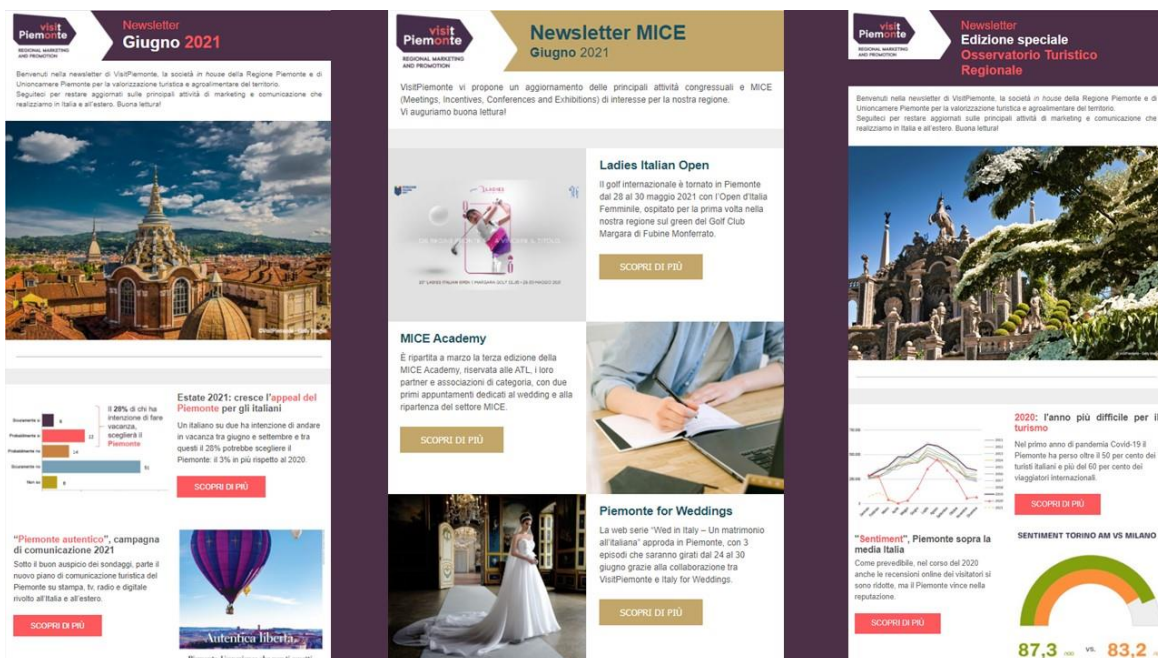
visit Piemonte
REGIONAL MARKETING AND PROMOTION

Newsletter
Giugno 2021

Benvenuti nella newsletter di VisitPiemonte, la società in house della Regione Piemonte e di Unioncamere Piemonte per la valorizzazione turistica e agroalimentare del territorio. Seguiteci per restare aggiornati sulle principali attività di marketing e comunicazione che realizziamo in Italia e all'estero. Buona lettura!

Il 28% di chi ha intenzione di fare vacanza, sceglierà il Piemonte

Sicuramente sì 6
Probabilmente sì 22
Probabilmente no 14
Sicuramente no 51
Non so 6

Estate 2021: cresce l'appeal del Piemonte per gli italiani

Un italiano su due ha intenzione di andare in vacanza tra giugno e settembre e tra questi il 28% potrebbe scegliere il Piemonte: il 3% in più rispetto al 2020.

SCOPRI DI PIÙ

"Piemonte autentico", campagna di comunicazione 2021

Sotto il buon auspicio dei sondaggi, parte il nuovo piano di comunicazione turistica del Piemonte su stampa, tv, radio e digitale rivolto all'Italia e all'estero.

SCOPRI DI PIÙ

Autentica libertà

visit Piemonte
REGIONAL MARKETING AND PROMOTION

Newsletter MICE
Giugno 2021

VisitPiemonte vi propone un aggiornamento delle principali attività congressuali e MICE (Meetings, Incentives, Conferences and Exhibitions) di interesse per la nostra regione.
Vi auguriamo buona lettura!

Ladies Italian Open

Il golf internazionale è tornato in Piemonte dal 28 al 30 maggio 2021 con l'Open d'Italia Femminile, ospitato per la prima volta nella nostra regione sul green del Golf Club Margara di Fubine Monferrato.

SCOPRI DI PIÙ

MICE Academy

È ripartita a marzo la terza edizione della MICE Academy, riservata alle ATL, i loro partner e associazioni di categoria, con due primi appuntamenti dedicati al wedding e alla ripartenza del settore MICE.

SCOPRI DI PIÙ

Piemonte for Weddings

La web serie "Wed in Italy – Un matrimonio all'italiana" approda in Piemonte, con 3 episodi che saranno girati dal 24 al 30 giugno grazie alla collaborazione tra VisitPiemonte e Italy for Weddings.

SCOPRI DI PIÙ

visit Piemonte
REGIONAL MARKETING AND PROMOTION

Newsletter
Edizione speciale
Osservatorio Turistico Regionale

Benvenuti nella newsletter di VisitPiemonte, la società in house della Regione Piemonte e di Unioncamere Piemonte per la valorizzazione turistica e agroalimentare del territorio. Seguiteci per restare aggiornati sulle principali attività di marketing e comunicazione che realizziamo in Italia e all'estero. Buona lettura!

2020: l'anno più difficile per il turismo

Nel primo anno di pandemia Covid-19 il Piemonte ha perso oltre il 50 per cento dei turisti italiani e più del 60 per cento dei viaggiatori internazionali.

SCOPRI DI PIÙ

"Sentiment", Piemonte sopra la media Italia

Come prevedibile, nel corso del 2020 anche le recensioni online dei visitatori si sono ridotte, ma il Piemonte vince nella reputazione.

SCOPRI DI PIÙ

SENTIMENT TORINO AM VS MILANO

87,3 vs. 83,2